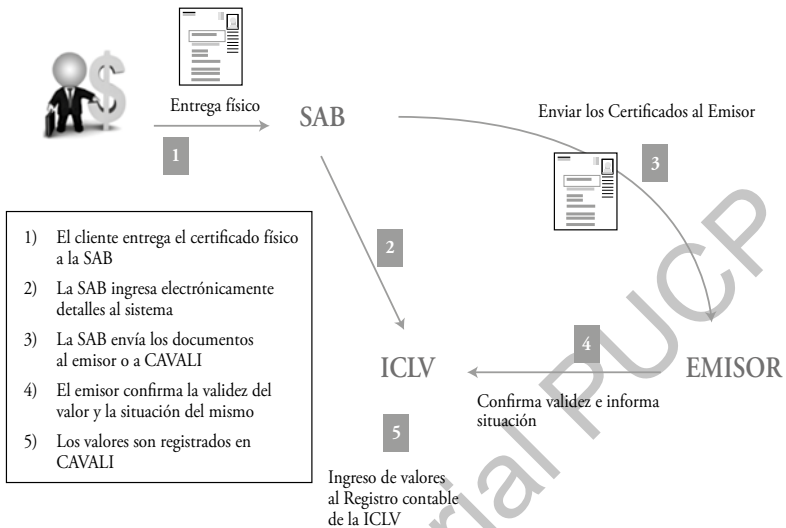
Entrega físico

1

SAB

Enviar los Certificados al Emisor

3

2

1) El cliente entrega el certificado físico a la SAB

2) La SAB ingresa electrónicamente detalles al sistema

3) La SAB envía los documentos al emisor o a CAVALI

4) El emisor confirma la validez del valor y la situación del mismo

5) Los valores son registrados en CAVALI

4

ICLV

EMISOR

Confirma validez e informa situación

5

Ingreso de valores al Registro contable de la ICLV

Editorial PUCP